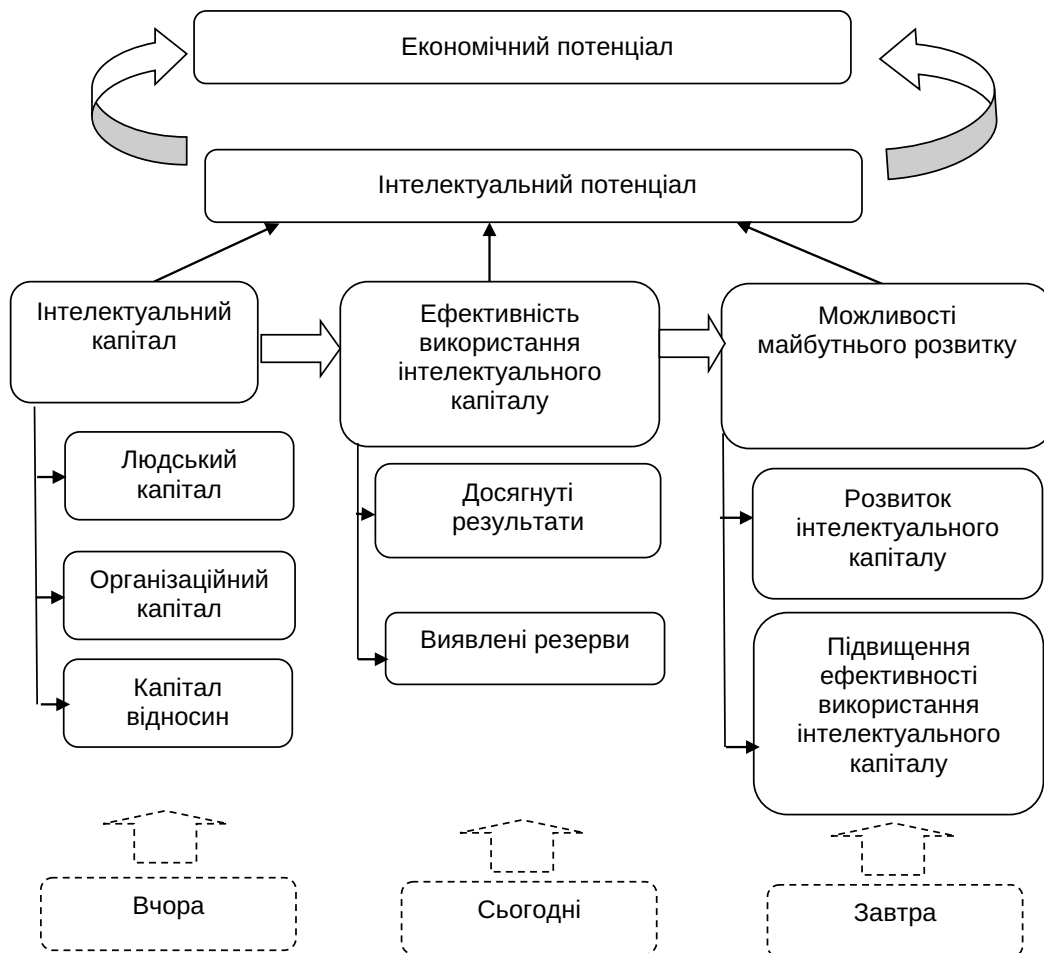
Економічний потенціал

Інтелектуальний потенціал

Інтелектуальний капітал

Ефективність використання інтелектуального капіталу

Можливості майбутнього розвитку

Людський капітал

Організаційний капітал

Капітал відносин

Досягнуті результати

Виявлені резерви

Розвиток інтелектуального капіталу

Підвищення ефективності використання інтелектуального капіталу

Вчора

Сьогодні

Завтра